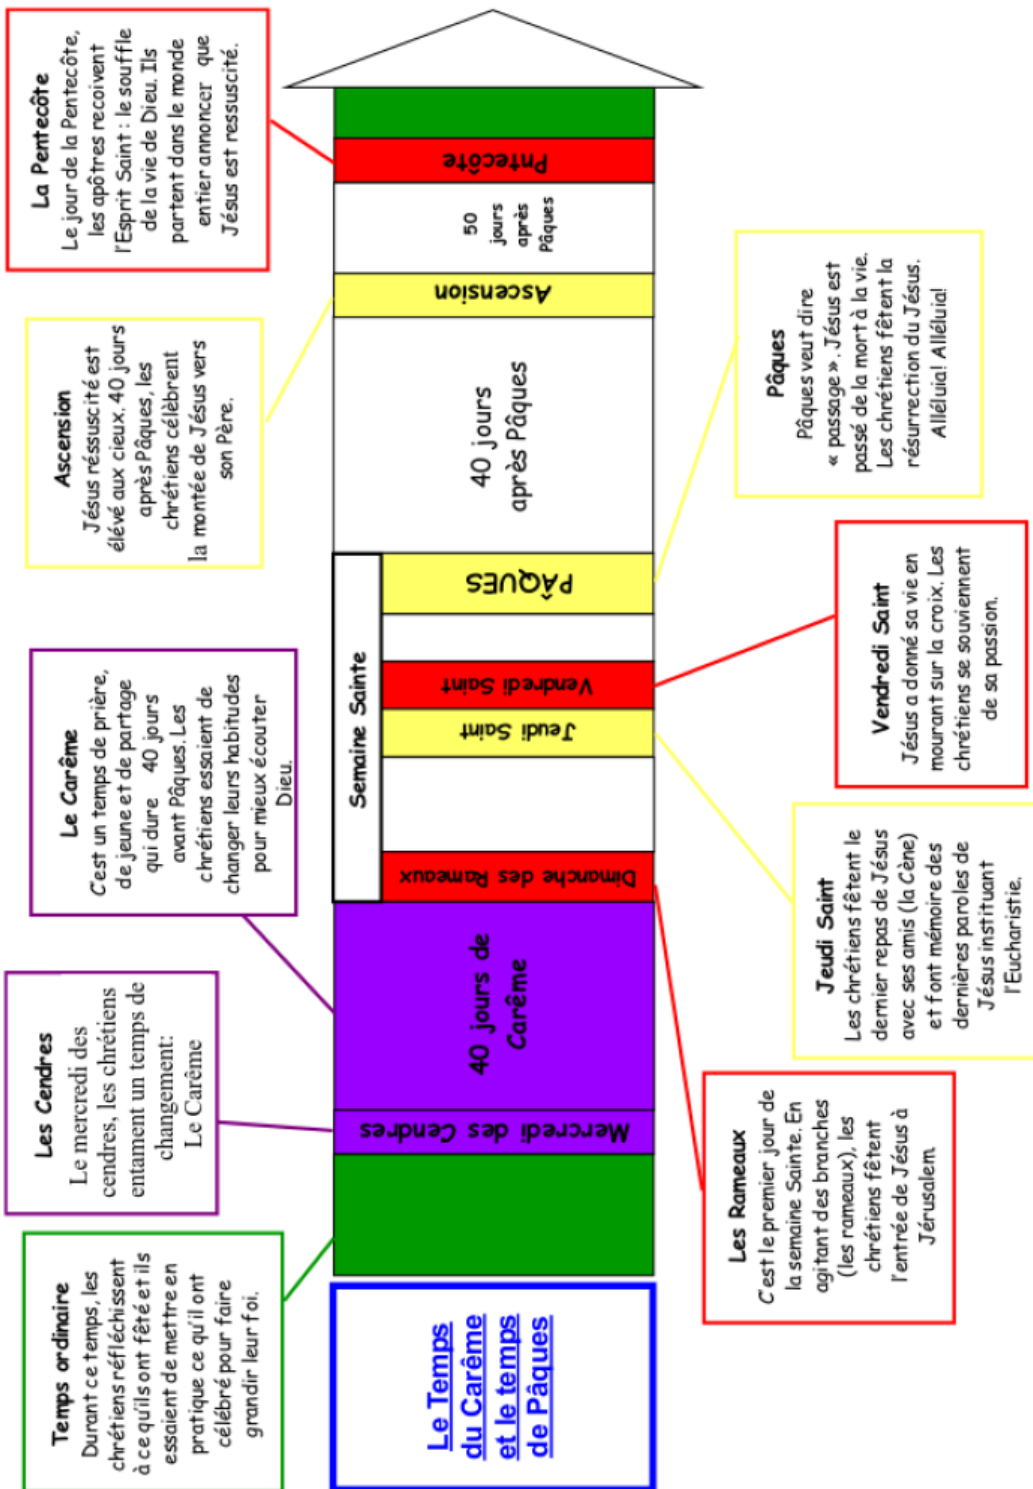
Le Temps du Carême et le temps de Pâques

Temps ordinaire
Durant ce temps, les chrétiens réfléchissent à ce qu'ils ont fêté et ils essaient de mettre en pratique ce qu'il ont célébré pour faire grandir leur foi.

Les Cendres
Le mercredi des cendres, les chrétiens entament un temps de changement: Le Carême

Le Carême
C'est un temps de prière, de jeune et de partage qui dure 40 jours avant Pâques. Les chrétiens essaient de changer leurs habitudes pour mieux écouter Dieu.

Ascension
Jésus réssuscité est élévé aux cieux. 40 jours après Pâques, les chrétiens célèbrent la montée de Jésus vers son Père.

La Pentecôte
Le jour de la Pentecôte, les apôtres recoivent l'Esprit Saint : le souffle de la vie de Dieu. Ils partent dans le monde entier annoncer que Jésus est ressuscité.

Mercredi des Cendres
40 jours de Carême
Semaine Sainte
Dimanche des Rameaux
Jeudi Saint
Vendredi Saint
PÂQUES
40 jours après Pâques
Ascension
50 jours après Pâques
Pentecôte

Pâques
Pâques veut dire « passage ». Jésus est passé de la mort à la vie. Les chrétiens fêtent la résurrection du Jésus. Alléluia! Alléluia!

Vendredi Saint
Jésus a donné sa vie en mourant sur la croix. Les chrétiens se souviennent de sa passion.

Jeudi Saint
Les chrétiens fêtent le dernier repas de Jésus avec ses amis (la Cène) et font mémoire des dernières paroles de Jésus instituant l'Eucharistie.

Les Rameaux
C'est le premier jour de la semaine Sainte. En agitant des branches (les rameaux), les chrétiens fêtent l'entrée de Jésus à Jérusalem